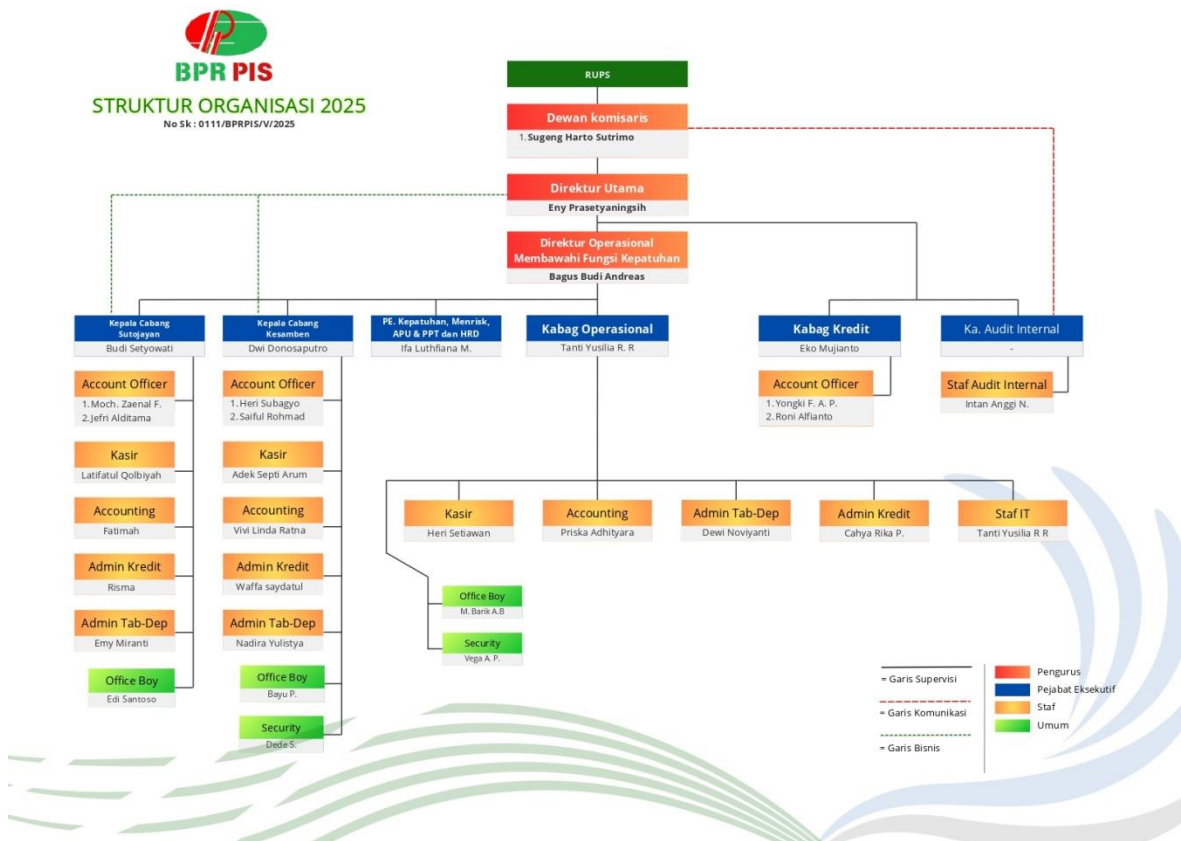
BPR PIS

STRUKTUR ORGANISASI 2025
No Sk : 0111/BPRPIS/V/2025

RUPS

Dewan komisaris
1. Sugeng Harto Sutrimo

Direktur Utama
Eny Prasetyaningsih

Direktur Operasional Membawahi Fungsi Kepatuhan
Bagus Budi Andreas

Kepala Cabang Sutojayan
Budi Setyowati

Kepala Cabang Kesamben
Dwi Donosaputro

PE. Kepatuhan, Menrisk, APU & PPT dan HRD
Ifa Luthfiana M.

Kabag Operasional
Tanti Yusilia R. R

Kabag Kredit
Eko Mujianto

Ka. Audit Internal
-

Account Officer
1. Moch. Zaenal F.
2. Jefri Alditama

Kasir
Latifatul Qolbiyah

Accounting
Fatimah

Admin Kredit
Risma

Admin Tab-Dep
Emy Miranti

Office Boy
Edi Santoso

Account Officer
1. Heri Subagyo
2. Saiful Rohmad

Kasir
Adek Septi Arum

Accounting
Vivi Linda Ratna

Admin Kredit
Waffa saydatul

Admin Tab-Dep
Nadira Yulistya

Office Boy
Bayu P.

Security
Dede S.

Account Officer
1. Yongki F. A. P.
2. Roni Alfianto

Staf Audit Internal
Intan Anggi N.

Kasir
Heri Setiawan

Accounting
Priska Adhityara

Admin Tab-Dep
Dewi Noviyanti

Admin Kredit
Cahya Rika P.

Staf IT
Tanti Yusilia R R

Office Boy
M. Barik A.B

Security
Vega A. P.

= Garis Supervisi
= Garis Komunikasi
= Garis Bisnis

Pengurus
Pejabat Eksekutif
Staf
Umum